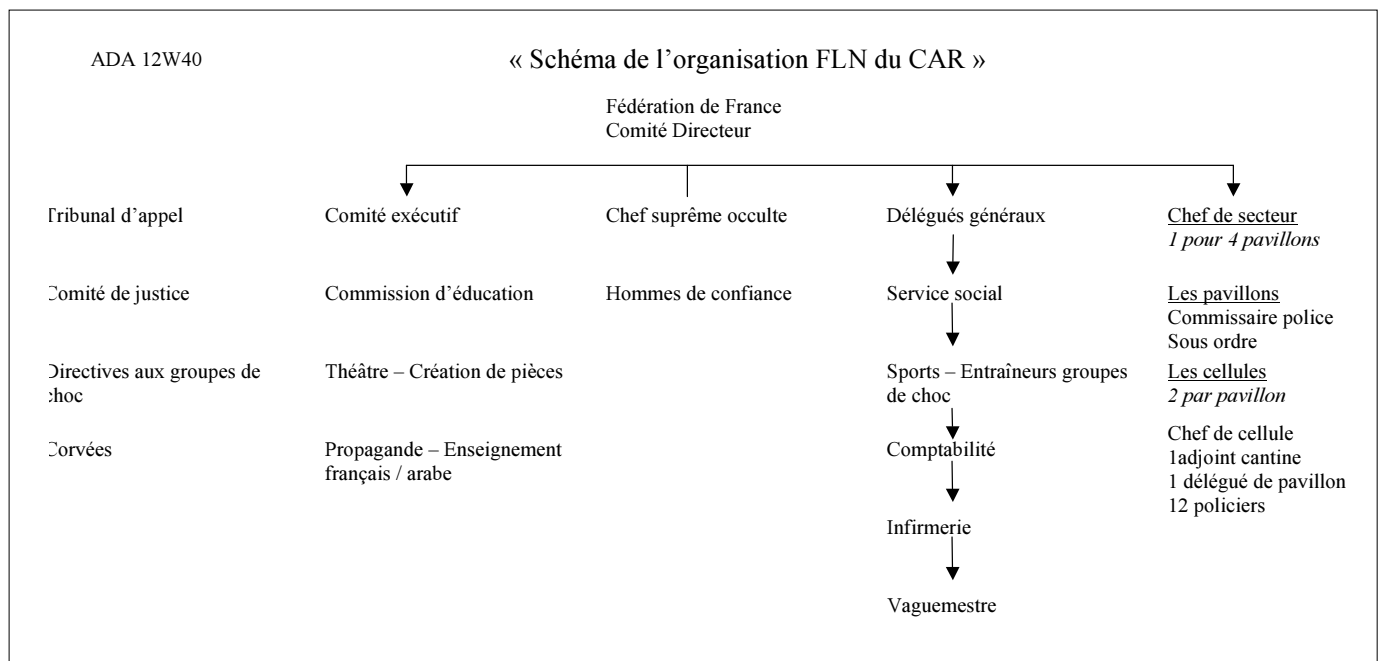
ADA 12W40

« Schéma de l’organisation FLN du CAR »

Fédération de France
Comité Directeur

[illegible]ribunal d’appel

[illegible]omité de justice

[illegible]irectives aux groupes de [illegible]hoc

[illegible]orvées

Comité exécutif

Commission d’éducation

Théâtre – Création de pièces

Propagande – Enseignement français / arabe

Chef suprême occulte

Hommes de confiance

Délégués généraux

Service social

Sports – Entraîneurs groupes de choc

Comptabilité

Infirmerie

Vaguemestre

Chef de secteur
*1 pour 4 pavillons*

Les pavillons
Commissaire police
Sous ordre

Les cellules
*2 par pavillon*

Chef de cellule
1adjoint cantine
1 délégué de pavillon
12 policiers